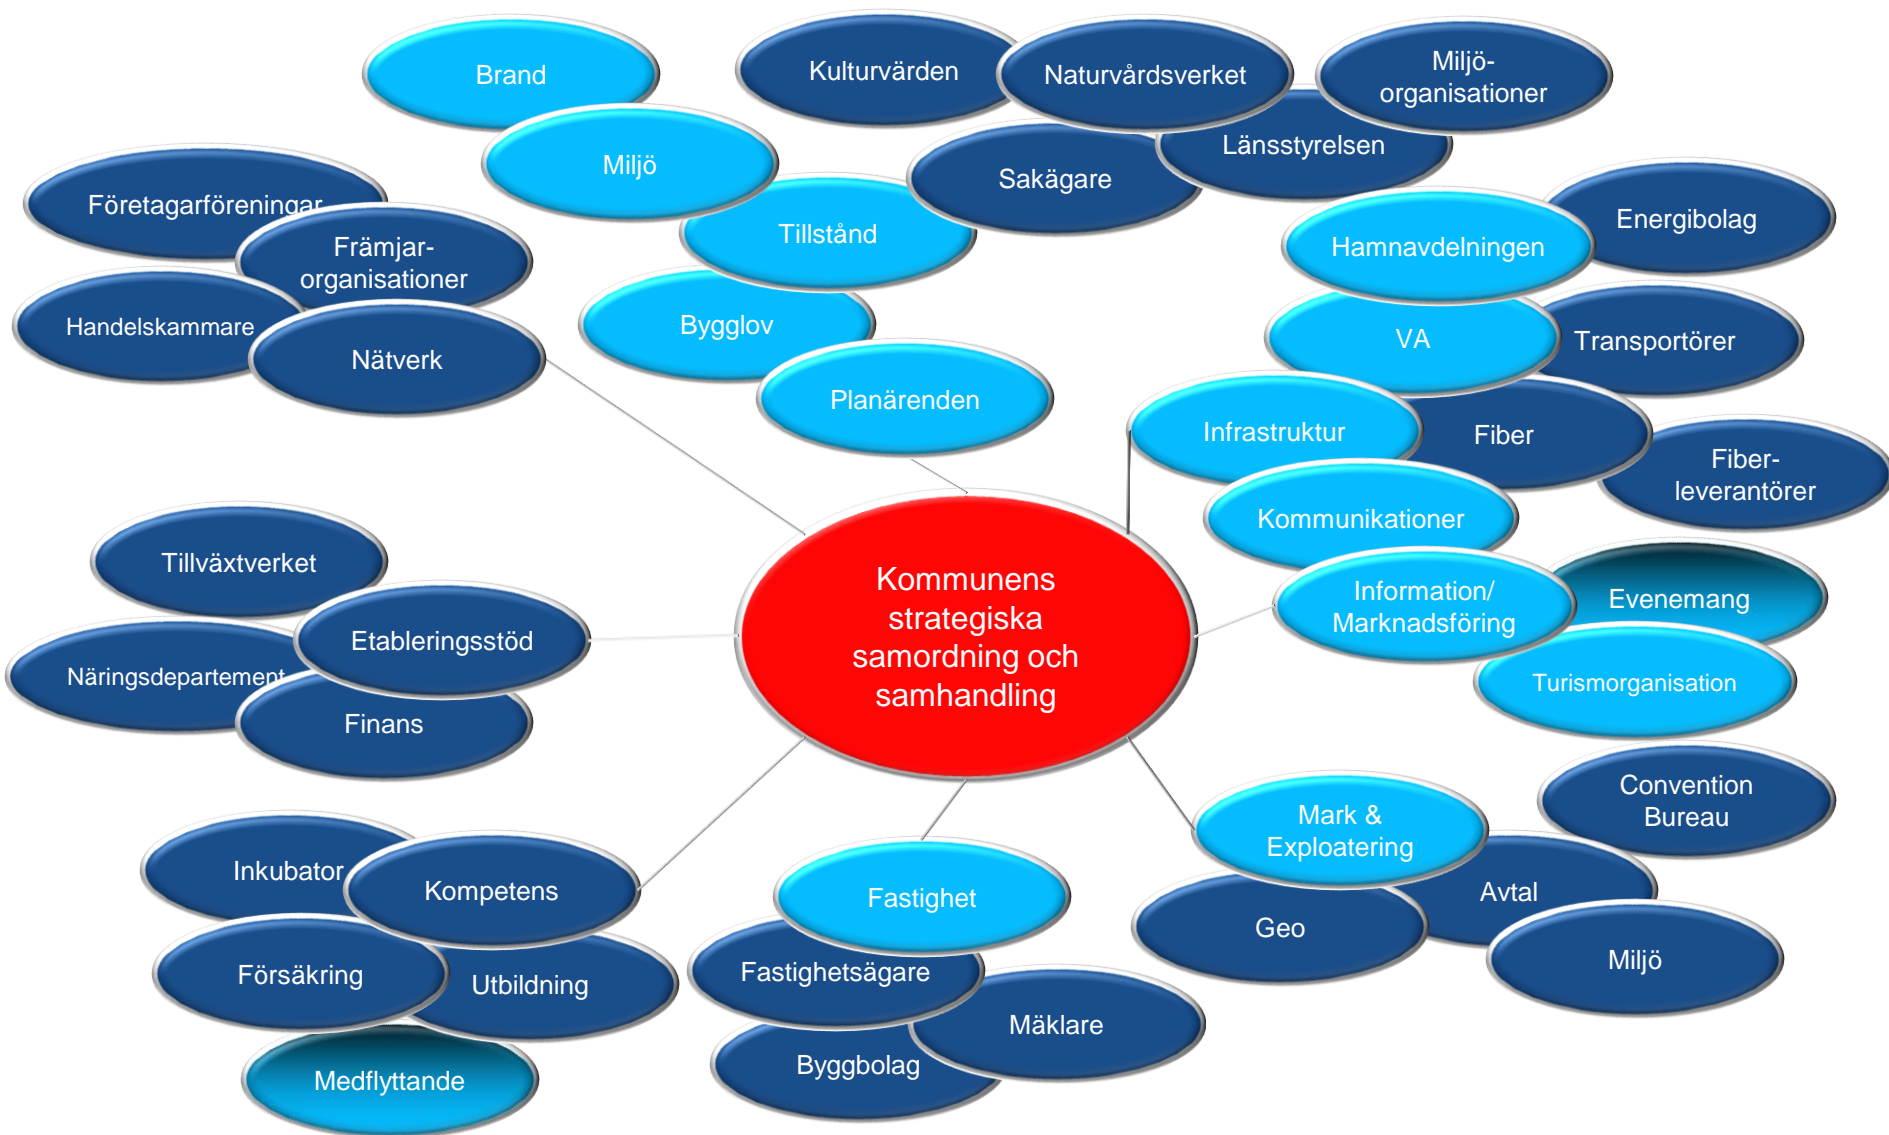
Brand

Kulturvärden

Naturvårdsverket

Miljö-organisationer

Miljö

Länsstyrelsen

Sakägare

Företagarföreningar

Främjar-organisationer

Tillstånd

Energibolag

Hamnavdelningen

Handelskammare

Nätverk

Bygglov

VA

Transportörer

Planärenden

Infrastruktur

Fiber

Fiber-leverantörer

Kommunikationer

Kommunens strategiska samordning och samhandling

Tillväxtverket

Etableringsstöd

Information/ Marknadsföring

Evenemang

Näringsdepartement

Finans

Turismorganisation

Convention Bureau

Mark & Exploatering

Inkubator

Kompetens

Fastighet

Avtal

Geo

Försäkring

Utbildning

Fastighetsägare

Miljö

Mäklare

Medflyttande

Byggbolag